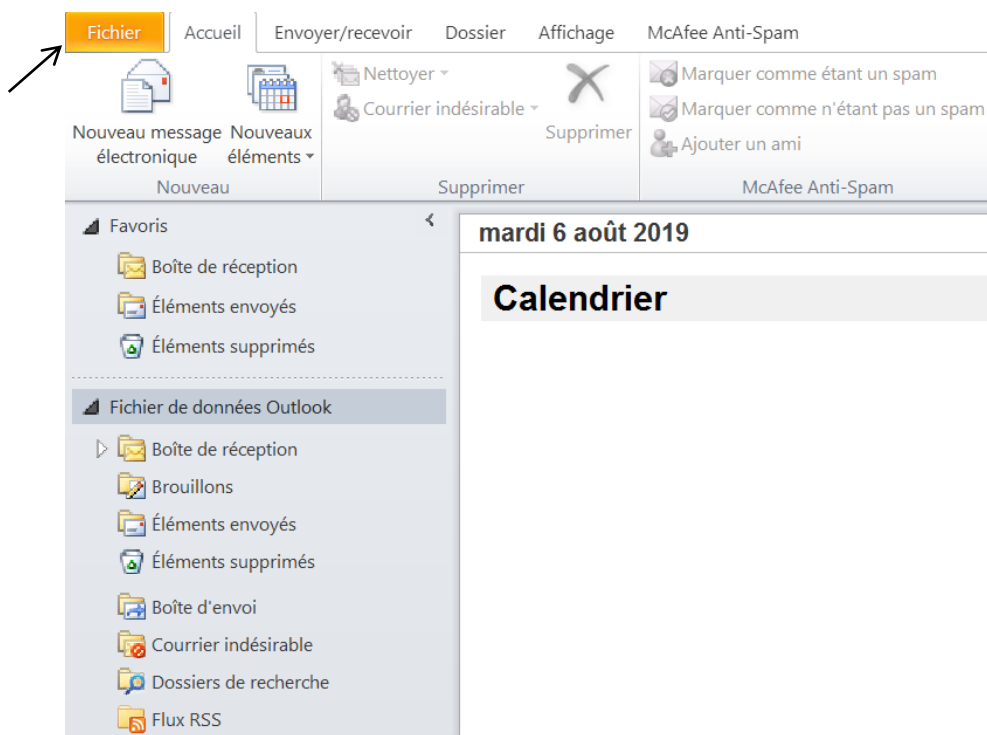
Fichier | Accueil | Envoyer/recevoir | Dossier | Affichage | McAfee Anti-Spam

Nouveau message électronique
Nouveaux éléments
Nouveau

Nettoyer
Courrier indésirable
Supprimer
Supprimer

Marquer comme étant un spam
Marquer comme n'étant pas un spam
Ajouter un ami
McAfee Anti-Spam

Favoris
Boîte de réception
Éléments envoyés
Éléments supprimés

Fichier de données Outlook
Boîte de réception
Brouillons
Éléments envoyés
Éléments supprimés
Boîte d'envoi
Courrier indésirable
Dossiers de recherche
Flux RSS

mardi 6 août 2019

Calendrier